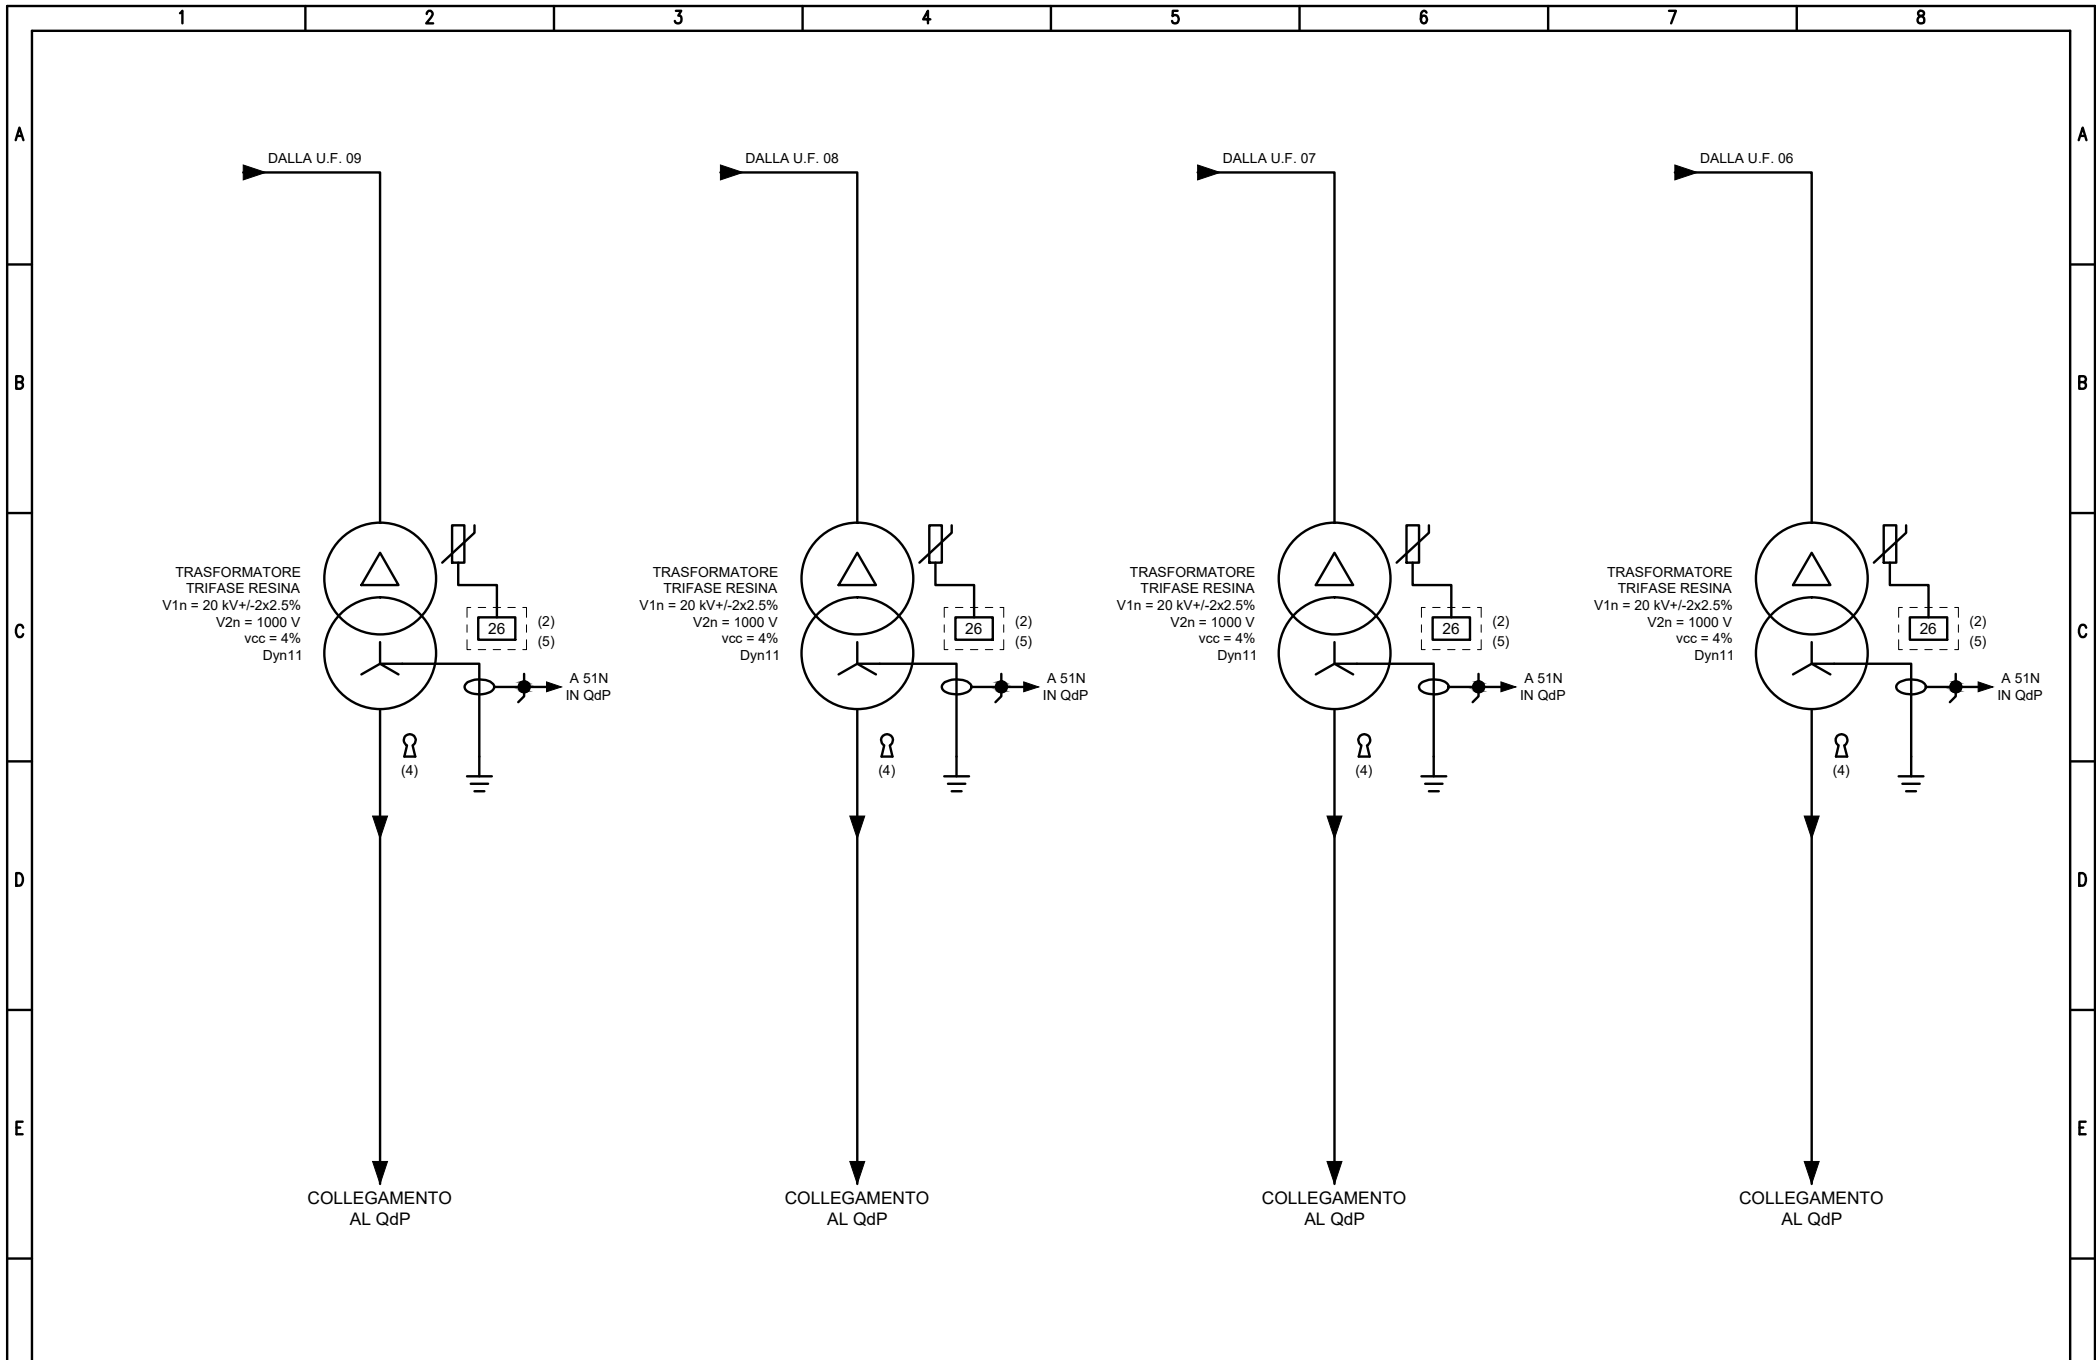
1 2 3 4 5 6 7 8

A

DALLA U.F. 09

TRASFORMATORE
TRIFASE RESINA
V1n = 20 kV+/-2x2.5%
V2n = 1000 V
vcc = 4%
Dyn11

26 (2) (5)

A 51N
IN QdP

(4)

COLLEGAMENTO
AL QdP

DALLA U.F. 08

TRASFORMATORE
TRIFASE RESINA
V1n = 20 kV+/-2x2.5%
V2n = 1000 V
vcc = 4%
Dyn11

26 (2) (5)

A 51N
IN QdP

(4)

COLLEGAMENTO
AL QdP

DALLA U.F. 07

TRASFORMATORE
TRIFASE RESINA
V1n = 20 kV+/-2x2.5%
V2n = 1000 V
vcc = 4%
Dyn11

26 (2) (5)

A 51N
IN QdP

(4)

COLLEGAMENTO
AL QdP

DALLA U.F. 06

TRASFORMATORE
TRIFASE RESINA
V1n = 20 kV+/-2x2.5%
V2n = 1000 V
vcc = 4%
Dyn11

26 (2) (5)

A 51N
IN QdP

(4)

COLLEGAMENTO
AL QdP

B
C
D
E